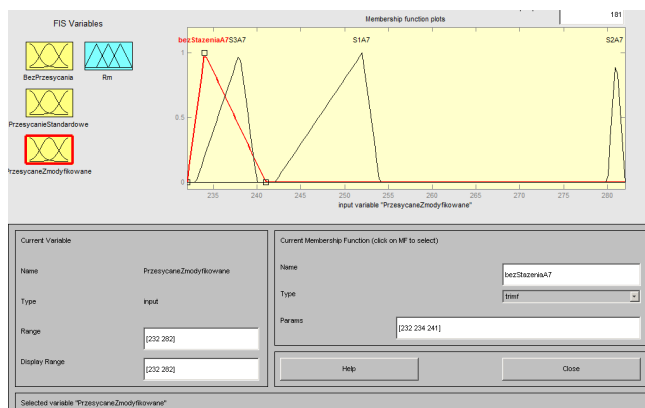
FIS Variables

BezPrzesycania

Rm

PrzesycanieStandardowe

PrzesycaneZmodyfikowane

Membership function plots

181

bezStazeniaA7

S3A7

S1A7

S2A7

1

0.5

0

235

240

245

250

255

260

265

270

275

280

input variable "PrzesycaneZmodyfikowane"

Current Variable

Name

PrzesycaneZmodyfikowane

Type

input

Range

[232 282]

Display Range

[232 282]

Current Membership Function (click on MF to select)

Name

bezStazeniaA7

Type

trimf

Params

[232 234 241]

Help

Close

Selected variable "PrzesycaneZmodyfikowane"